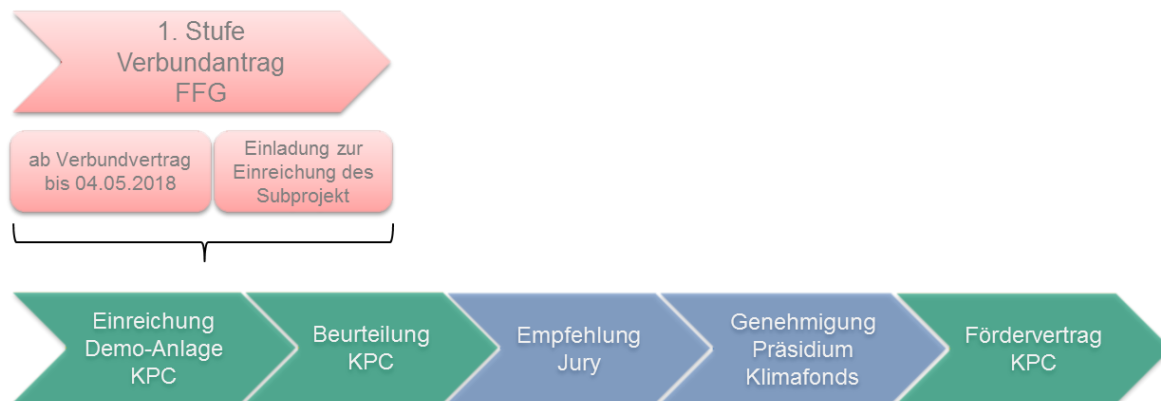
1. Stufe
Verbundantrag
FFG

ab Verbundvertrag bis 04.05.2018

Einladung zur Einreichung des Subprojekt

Einreichung Demo-Anlage KPC

Beurteilung KPC

Empfehlung Jury

Genehmigung Präsidium Klimafonds

Fördervertrag KPC